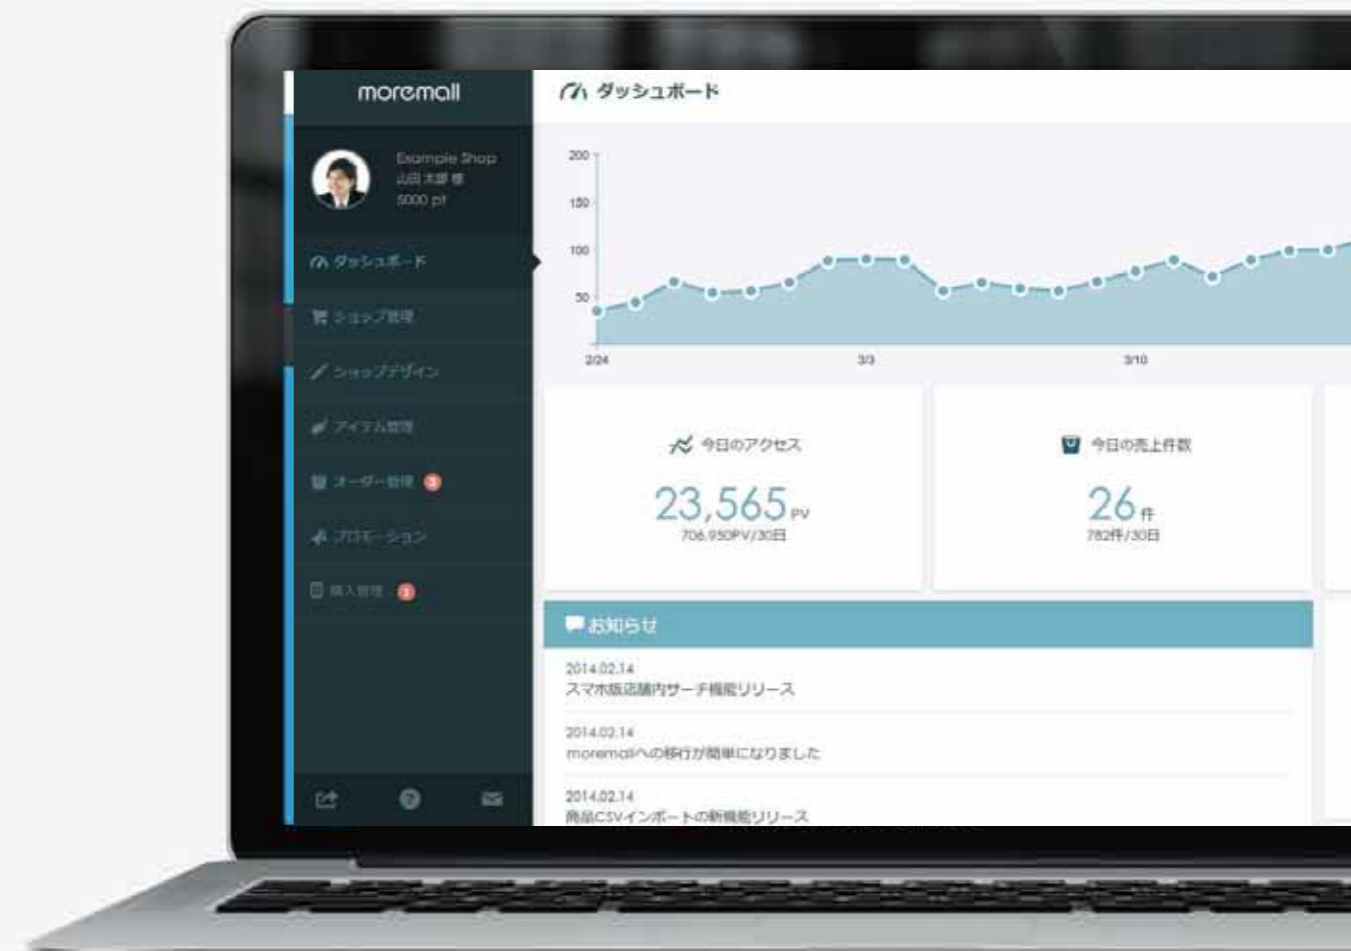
moremall

Example Shop
山田太郎 様
5000 pt

ダッシュボード
ショップ管理
ショップデザイン
アイテム管理
オーダー管理 3
プロモーション
購入管理 1

ダッシュボード

200
150
100
50
2/24
3/3
3/10

今日のアクセス
23,565 PV
706,950PV/30日

今日の売上件数
26 件
782件/30日

お知らせ

2014.02.14
スマホ版店舗内サーチ機能リリース

2014.02.14
moremallへの移行が簡単になりました

2014.02.14
商品CSVインポートの新機能リリース